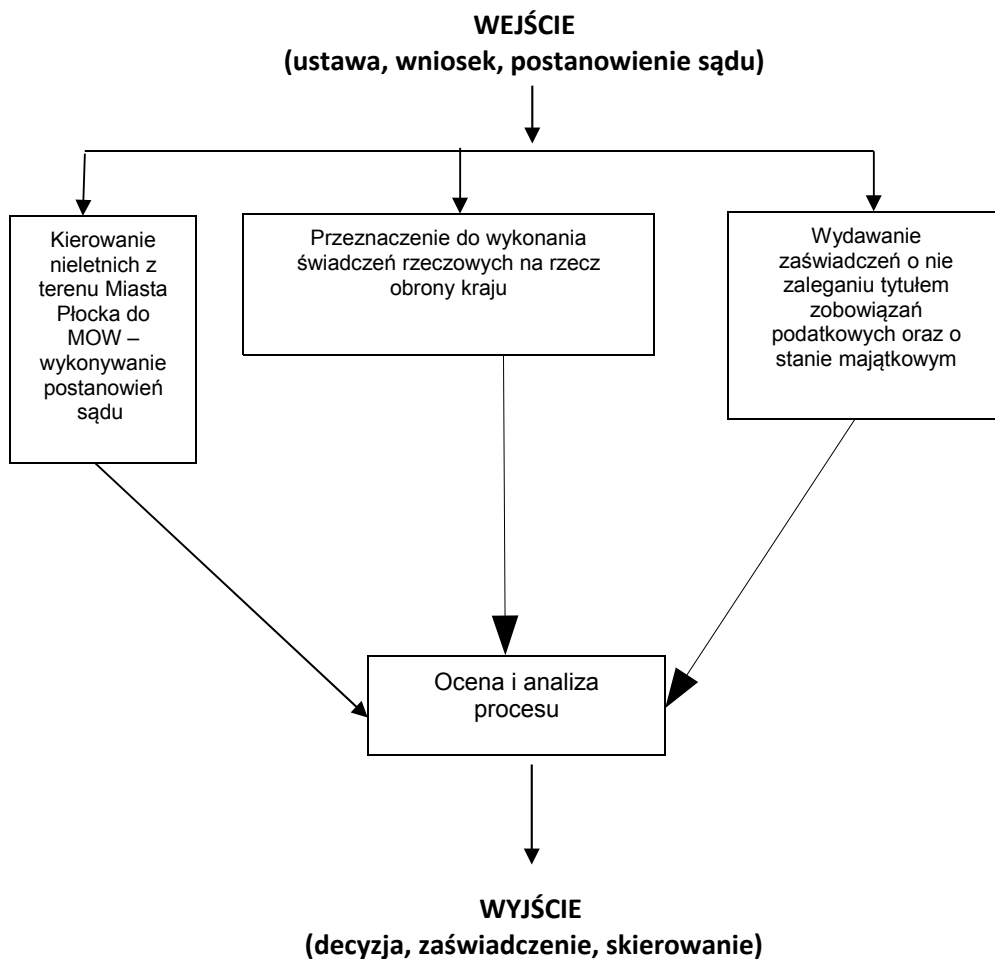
WEJŚCIE
(ustawa, wniosek, postanowienie sądu)

Kierowanie nieletnich z terenu Miasta Płocka do MOW – wykonywanie postanowień sądu

Przeznaczenie do wykonania świadczeń rzeczowych na rzecz obrony kraju

Wydawanie zaświadczeń o nie zaleganiu tytułem zobowiązań podatkowych oraz o stanie majątkowym

Ocena i analiza procesu

WYJŚCIE
(decyzja, zaświadczenie, skierowanie)